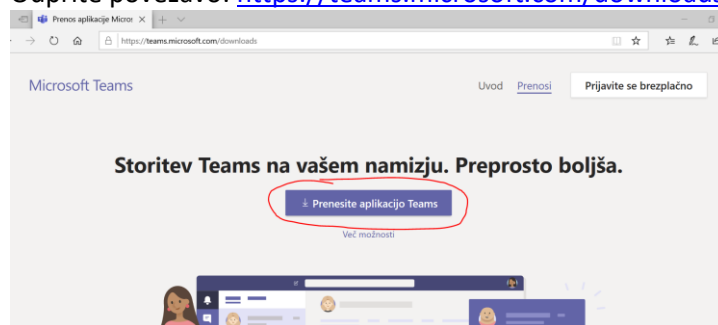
Odprite povezavo: https://teams.microsoft.com/downloads

Prenos aplikacije Micros

https://teams.microsoft.com/downloads

Microsoft Teams

Uvod Prenosi Prijavite se brezplačno

Storitev Teams na vašem namizju. Preprosto boljša.

Prenesite aplikacijo Teams

Več možnosti